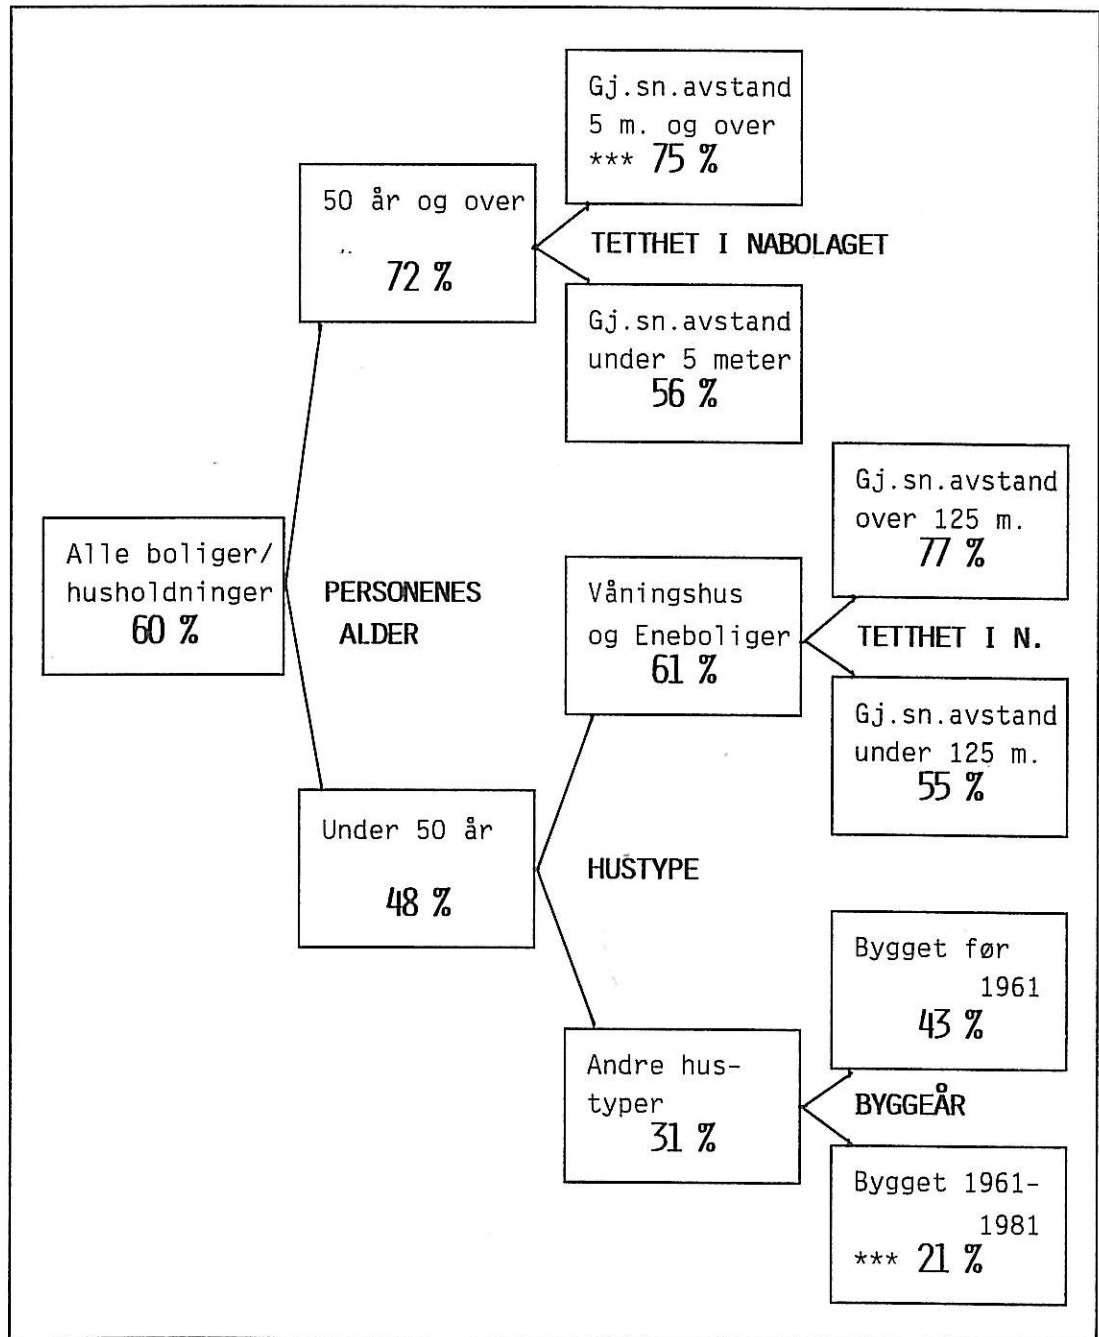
Alle boliger/
husholdninger
60 %

PERSONENES
ALDER

50 år og over
72 %

TETTHET I NABOLAGET

Gj.sn.avstand
5 m. og over
*** 75 %

Gj.sn.avstand
under 5 meter
56 %

Under 50 år
48 %

HUSTYPE

Våningshus
og Eneboliger
61 %

TETTHET I N.

Gj.sn.avstand
over 125 m.
77 %

Gj.sn.avstand
under 125 m.
55 %

Andre hustyper
31 %

BYGGEÅR

Bygget før
1961
43 %

Bygget 1961-
1981
*** 21 %